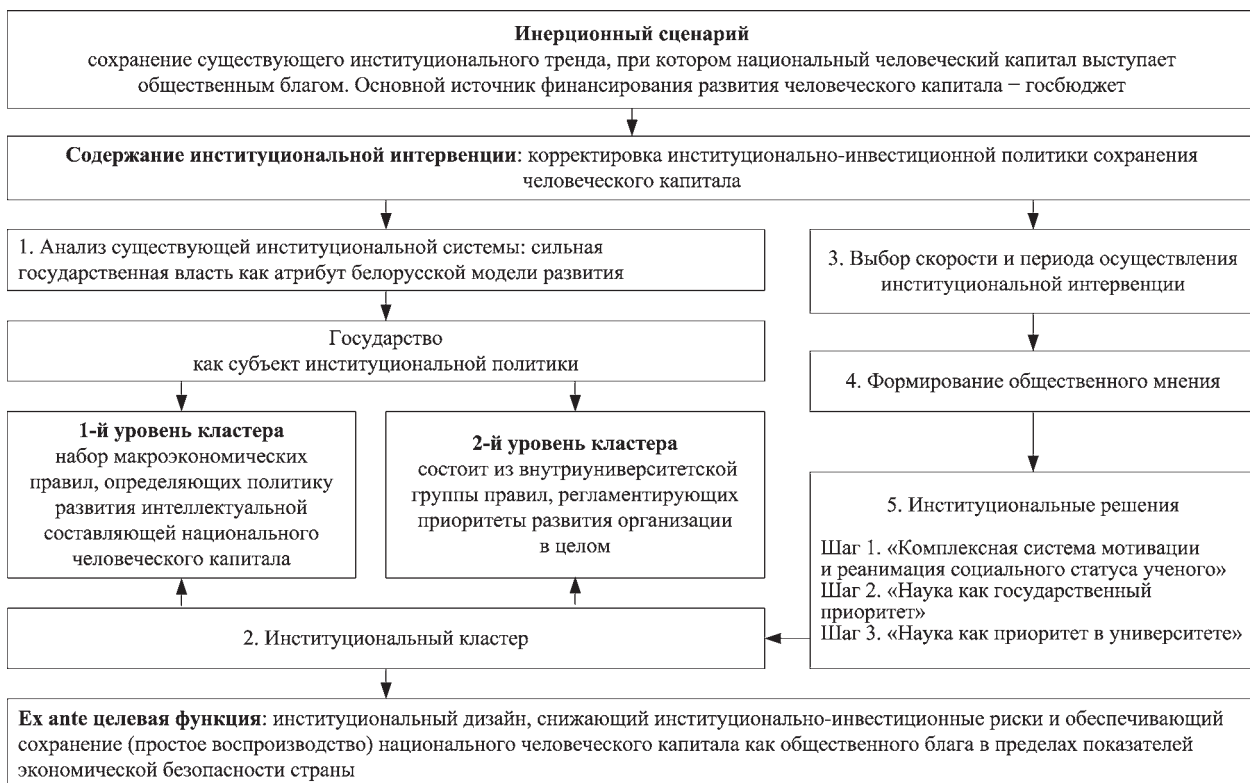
**Инерционный сценарий**
сохранение существующего институционального тренда, при котором национальный человеческий капитал выступает общественным благом. Основной источник финансирования развития человеческого капитала − госбюджет

**Содержание институциональной интервенции**: корректировка институционально-инвестиционной политики сохранения человеческого капитала

1. Анализ существующей институциональной системы: сильная государственная власть как атрибут белорусской модели развития

Государство
как субъект институциональной политики

**1-й уровень кластера**
набор макроэкономических правил, определяющих политику развития интеллектуальной составляющей национального человеческого капитала

**2-й уровень кластера**
состоит из внутриуниверситетской группы правил, регламентирующих приоритеты развития организации в целом

2. Институциональный кластер

3. Выбор скорости и периода осуществления институциональной интервенции

4. Формирование общественного мнения

5. Институциональные решения

Шаг 1. «Комплексная система мотивации и реанимация социального статуса ученого»
Шаг 2. «Наука как государственный приоритет»
Шаг 3. «Наука как приоритет в университете»

**Ex ante целевая функция**: институциональный дизайн, снижающий институционально-инвестиционные риски и обеспечивающий сохранение (простое воспроизводство) национального человеческого капитала как общественного блага в пределах показателей экономической безопасности страны